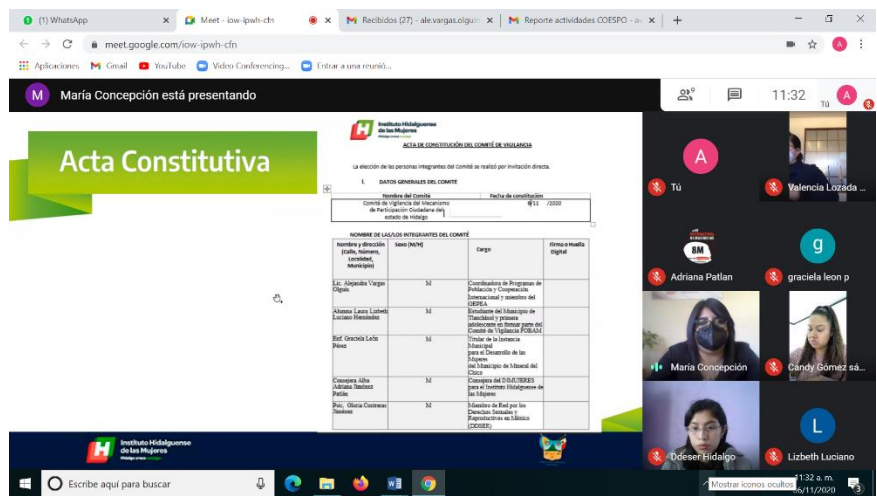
(1) WhatsApp ×
Meet - iow-ipwh-cfn ×
Recibidos (27) - ale.vargas.olgui ×
Reporte actividades COESPO - a ×
+

meet.google.com/iow-ipwh-cfn

Aplicaciones Gmail YouTube Video Conferencing... Entrar a una reunió...

M María Concepción está presentando

9

11:32

Tú

A

Acta Constitutiva

Instituto Hidalguense de las Mujeres

ACTA DE CONSTITUCIÓN DEL COMITÉ DE VIGILANCIA

La elección de las personas integrantes del Comité se realizó por invitación directa.

I. DATOS GENERALES DEL COMITE

| Nombre del Comité | Fecha de constitución |
|---|---|
| Comité de Vigilancia del Mecanismo de Participación Ciudadana del estado de Hidalgo | 0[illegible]/11 /2020 |

NOMBRE DE LAS/LOS INTEGRANTES DEL COMITÉ

| Nombre y dirección (Calle, Número, Localidad, Municipio) | Sexo (M/H) | Cargo | Firma o Huella Digital |
|---|---|---|---|
| Lic. Alejandra Vargas Olguín | M | Coordinadora de Programas de Población y Cooperación Internacional y miembro del GEPEA | |
| Alumna Laura Lizbeth Luciano Hernández | M | Estudiante del Municipio de Tlanchinol y primera adolescente en formar parte del Comité de Vigilancia FOBAM | |
| Enf. Graciela León Pérez | M | Titular de la Instancia Municipal para el Desarrollo de las Mujeres del Municipio de Mineral del Chico | |
| Consejera Alba Adriana Jiménez Patlán | M | Consejera del INMUJERES para el Instituto Hidalguense de las Mujeres | |
| Psic. Gloria Contreras Jiménez | M | Miembro de Red por los Derechos Sexuales y Reproductivos en México (DDSER) | |

Instituto Hidalguense de las Mujeres

A
Tú
Valencia Lozada ...
8M
Adriana Patlan
g
graciela leon p
María Concepción
Candy Gómez sá...
Ddeser Hidalgo
L
Lizbeth Luciano

Escribe aquí para buscar
Mostrar iconos ocultos
11:32 a. m.
06/11/2020
3